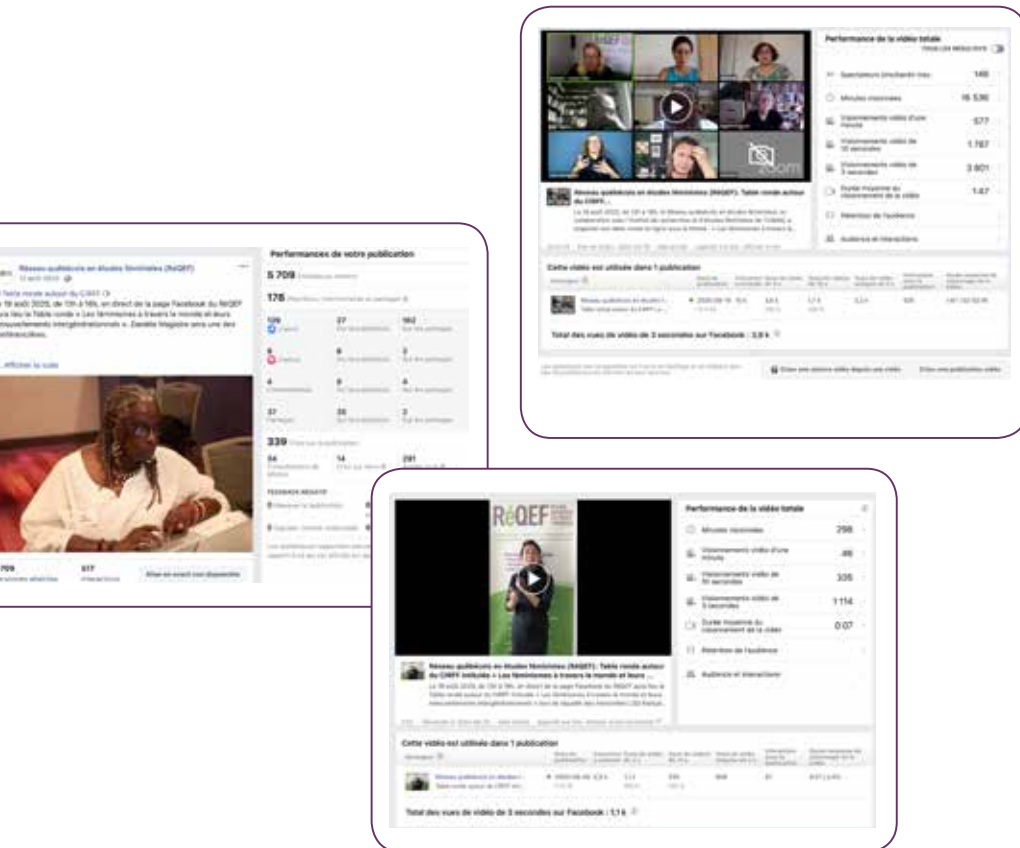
Performance de la vidéo totale

Spectateurs (moment max) 146

Minutes visionnées 16 536

Visionnements vidéo d'une minute 577

Visionnements vidéo de 10 secondes 1 767

Visionnements vidéo de 3 secondes 3 801

Durée moyenne du visionnement de la vidéo 1:47

Rétention de l'audience

Audience et interactions

zoom

Réseau québécois en études féministes (RéQEF): Table ronde autour du CIRFF...

Cette vidéo est utilisée dans 1 publication

Total des vues de vidéo de 3 secondes sur Facebook : 3,8 k

Créer une nouvelle vidéo depuis une vidéo

Créer une publication vidéo

Réseau québécois en études féministes (RéQEF)

Table ronde autour du CIRFF

Le 19 août 2020, de 13h à 16h, en direct de la page Facebook du RéQEF aura lieu la Table ronde « Les féminismes à travers le monde et leurs renouvellements intergénérationnels ».

Afficher la suite

Performances de votre publication

5 709

176

126

27

162

339

54

14

291

709

517

Performance de la vidéo totale

Minutes visionnées 298

Visionnements vidéo d'une minute 46

Visionnements vidéo de 10 secondes 335

Visionnements vidéo de 3 secondes 1114

Durée moyenne du visionnement de la vidéo 0:07

Rétention de l'audience

Audience et interactions

RéQEF

Réseau québécois en études féministes (RéQEF): Table ronde autour du CIRFF intitulée « Les féminismes à travers le monde et leurs ...

Cette vidéo est utilisée dans 1 publication

Réseau québécois en études f...

Table ronde autour du CIRFF ...

Total des vues de vidéo de 3 secondes sur Facebook : 1,1 k